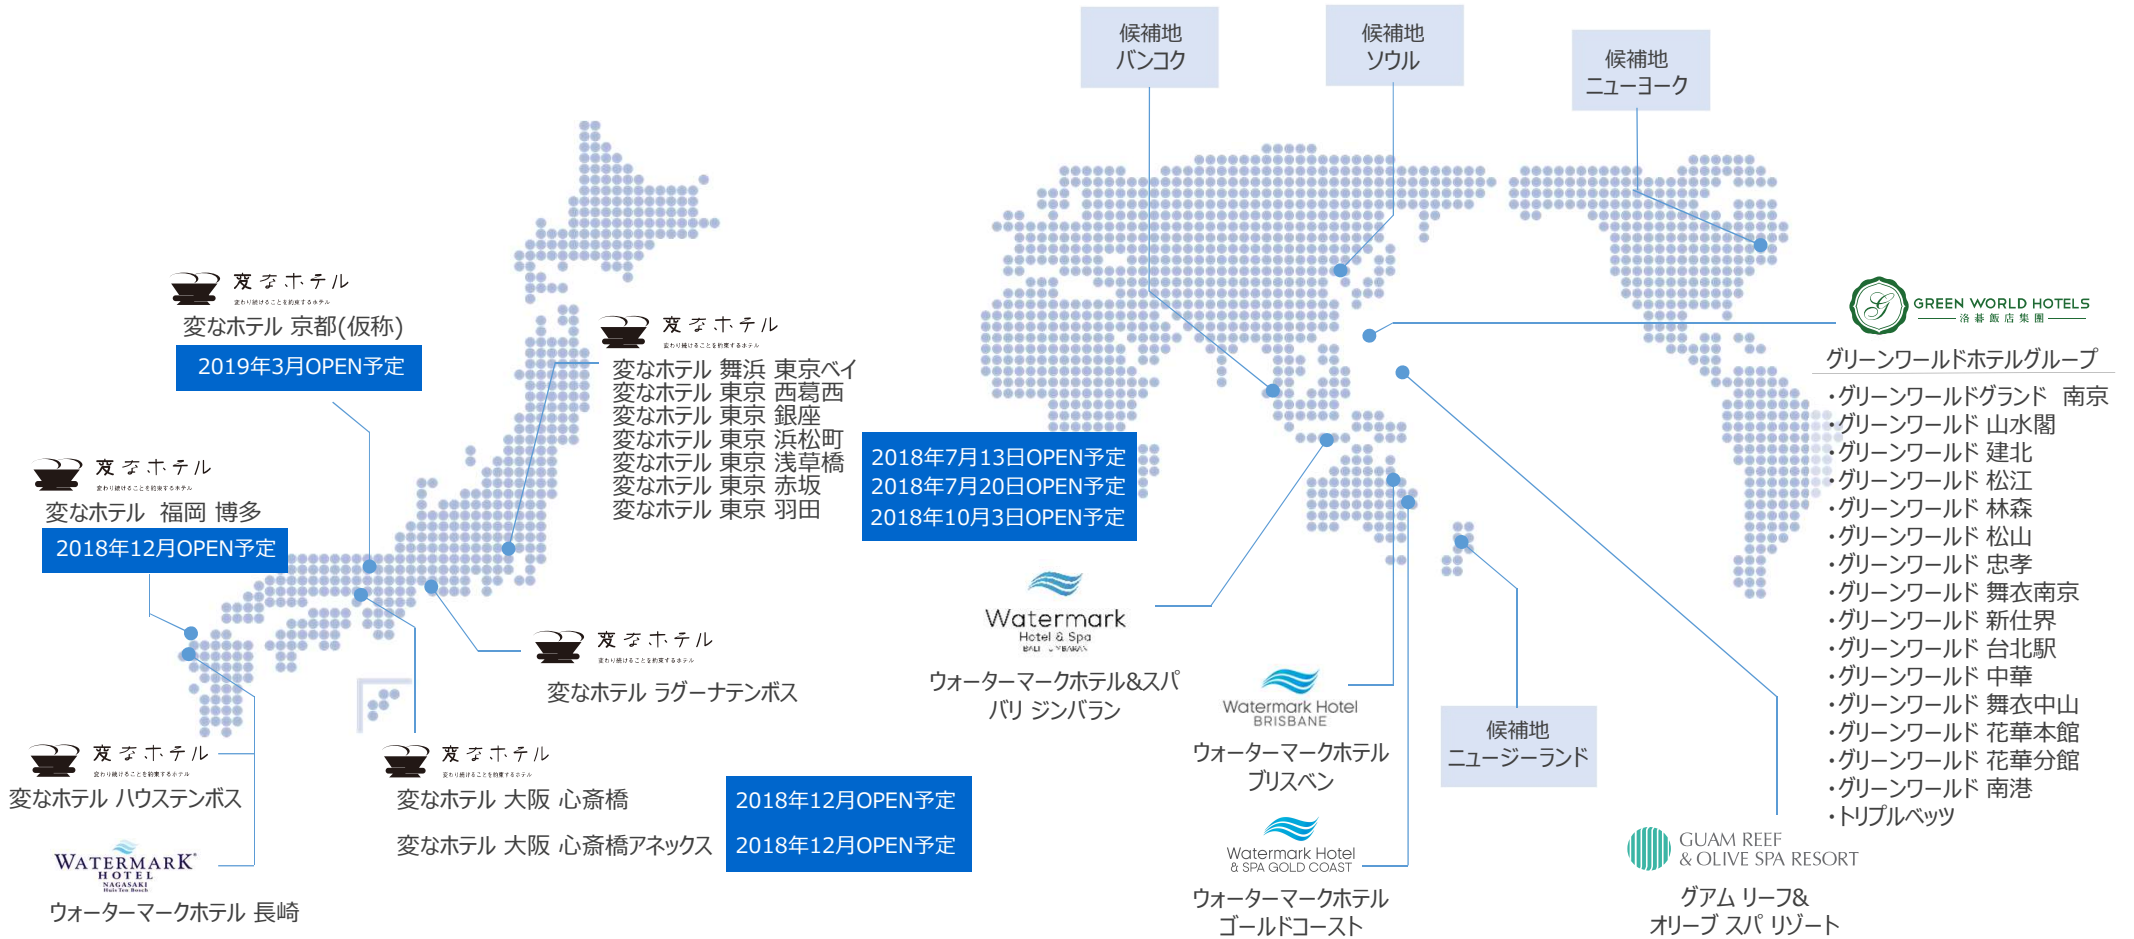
候補地
バンコク

候補地
ソウル

候補地
ニューヨーク

変なホテル
変なホテル 京都(仮称)
2019年3月OPEN予定

変なホテル
変なホテル 舞浜 東京ベイ
変なホテル 東京 西葛西
変なホテル 東京 銀座
変なホテル 東京 浜松町
変なホテル 東京 浅草橋
変なホテル 東京 赤坂
変なホテル 東京 羽田

2018年7月13日OPEN予定
2018年7月20日OPEN予定
2018年10月3日OPEN予定

変なホテル
変なホテル 福岡 博多
2018年12月OPEN予定

GREEN WORLD HOTELS
洛碁飯店集團
グリーンワールドホテルグループ
・グリーンワールドグランド 南京
・グリーンワールド 山水閣
・グリーンワールド 建北
・グリーンワールド 松江
・グリーンワールド 林森
・グリーンワールド 松山
・グリーンワールド 忠孝
・グリーンワールド 舞衣南京
・グリーンワールド 新仕界
・グリーンワールド 台北駅
・グリーンワールド 中華
・グリーンワールド 舞衣中山
・グリーンワールド 花華本館
・グリーンワールド 花華分館
・グリーンワールド 南港
・トリプルベッツ

変なホテル
変なホテル ラグーナテンボス

Watermark
Hotel & Spa
BALI
ウォーターマークホテル&スパ
バリ ジンバラン

Watermark Hotel
BRISBANE
ウォーターマークホテル
ブリスベン

候補地
ニュージーランド

変なホテル
変なホテル ハウステンボス

変なホテル
変なホテル 大阪 心斎橋
2018年12月OPEN予定
変なホテル 大阪 心斎橋アネックス
2018年12月OPEN予定

WATERMARK
HOTEL
NAGASAKI
ウォーターマークホテル 長崎

Watermark Hotel
& SPA GOLD COAST
ウォーターマークホテル
ゴールドコースト

GUAM REEF
& OLIVE SPA RESORT
グアム リーフ&
オリーブ スパ リゾート